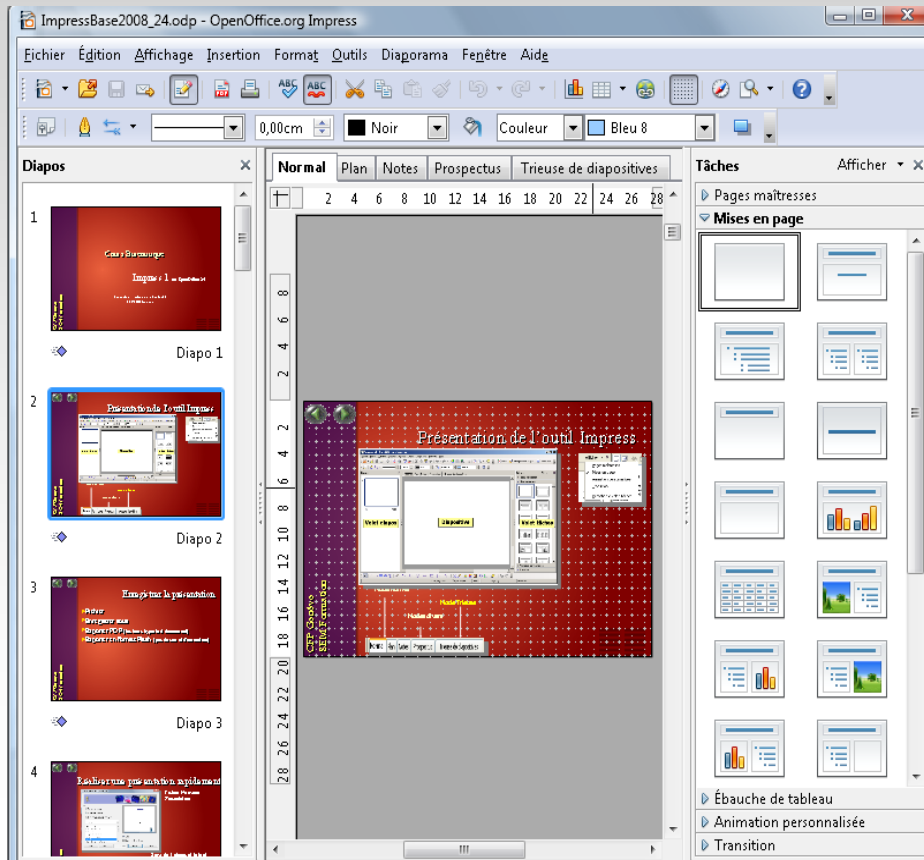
ImpressBase2008_24.odp - OpenOffice.org Impress

Fichier Édition Affichage Insertion Format Outils Diaporama Fenêtre Aide

0,00cm Noir Couleur Bleu 8

Diapos

1

Cours Bureautique

Impress 1

Diapo 1

2

Présentation de l'outil Impress

Diapo 2

3

Enregistrer la présentation

Diapo 3

4

Réaliser une présentation rapidement

Normal Plan Notes Prospectus Trieuse de diapositives

2 4 6 8 10 12 14 16 18 20 22 24 26 28

Présentation de l'outil Impress

Volet diapos

Diapositive

Volet tâches

CFP Gonfreville SENA Formation

Tâches Afficher

Pages maîtresses

Mises en page

Ébauche de tableau

Animation personnalisée

Transition